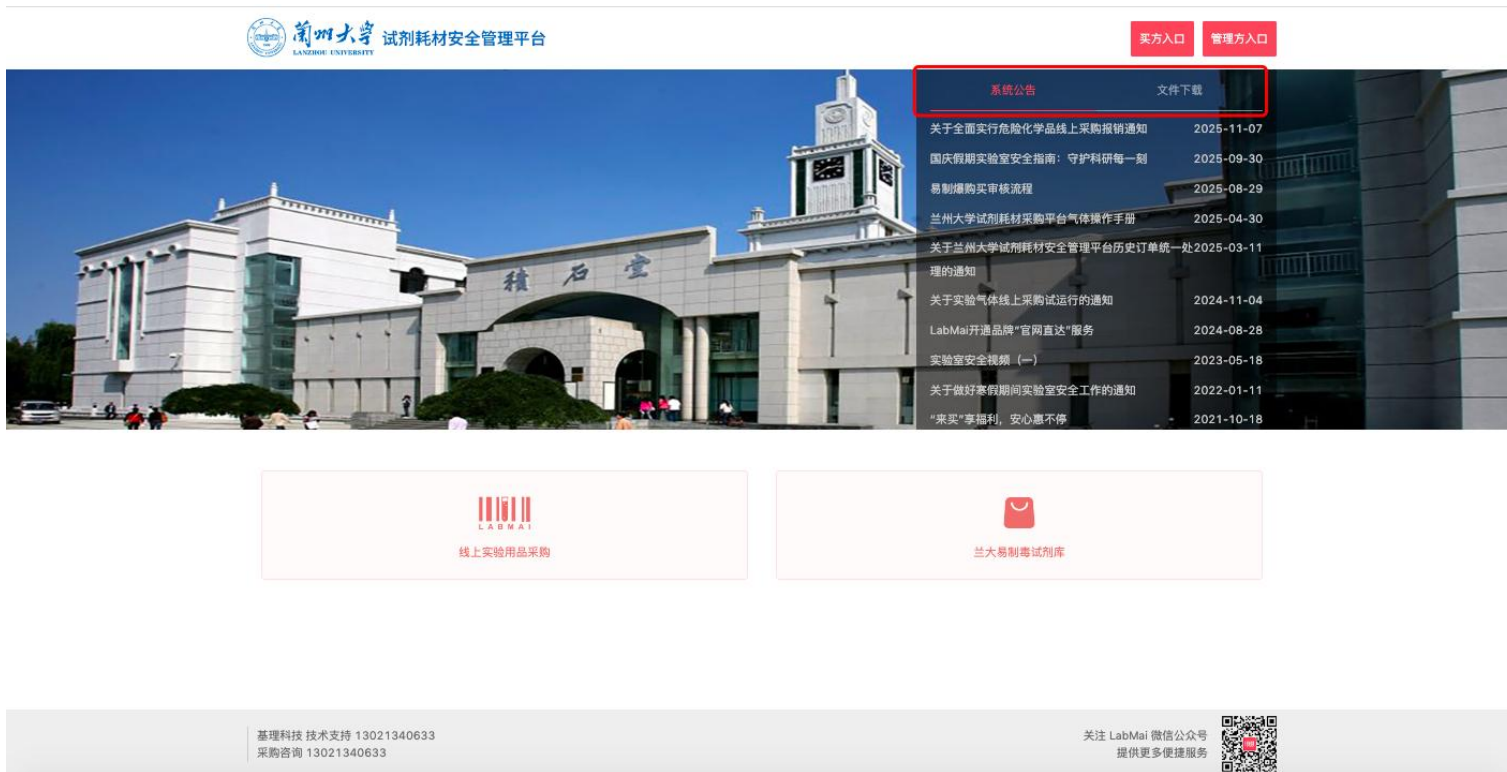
蘭州大學 LANZHOU UNIVERSITY 试剂耗材安全管理平台

买方入口 管理方入口

積石堂

系统公告 文件下载

| | |
|---|---|
| 关于全面实行危险化学品线上采购报销通知 | 2025-11-07 |
| 国庆假期实验室安全指南：守护科研每一刻 | 2025-09-30 |
| 易制爆购买审核流程 | 2025-08-29 |
| 兰州大学试剂耗材采购平台气体操作手册 | 2025-04-30 |
| 关于兰州大学试剂耗材安全管理平台历史订单统一处理的通知 | 2025-03-11 |
| 关于实验气体线上采购试运行的通知 | 2024-11-04 |
| LabMai开通品牌“官网直达”服务 | 2024-08-28 |
| 实验室安全视频（一） | 2023-05-18 |
| 关于做好寒假期间实验室安全工作的通知 | 2022-01-11 |
| “来买”享福利，安心惠不停 | 2021-10-18 |

LABMAI
线上实验用品采购

兰大易制毒试剂库

基理科技 技术支持 13021340633
采购咨询 13021340633

关注 LabMai 微信公众号
提供更多便捷服务